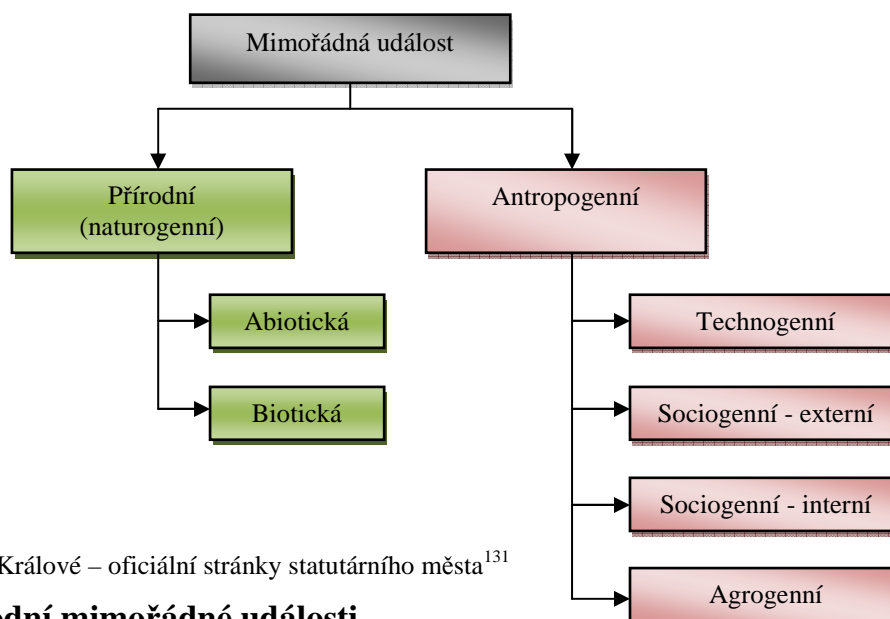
Mimořádná událost

Přírodní (naturogenní)

Antropogenní

Abiotická

Biotická

Technogenní

Sociogenní - externí

Sociogenní - interní

Agrogenní

Králové – oficiální stránky statutárního města$^{131}$

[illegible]odní mimořádné události